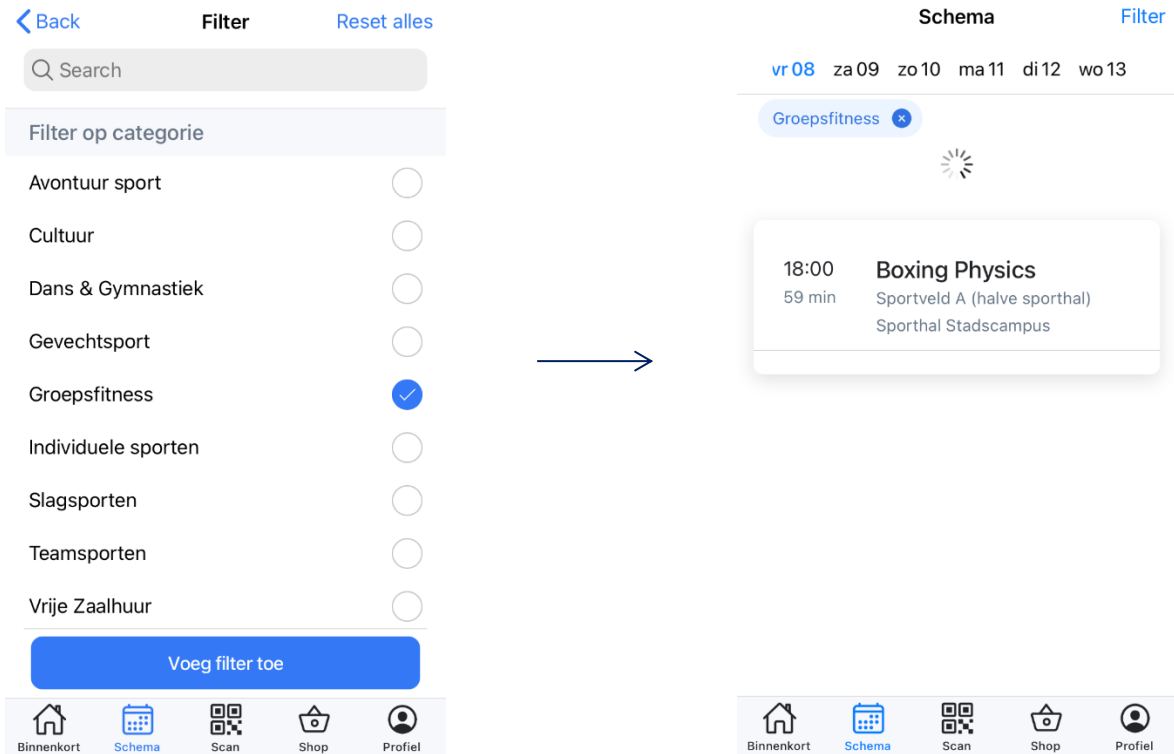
Back Filter Reset alles

Search

Filter op categorie

Avontuur sport

Cultuur

Dans & Gymnastiek

Gevechtsport

Groepsfitness

Individuele sporten

Slagsporten

Teamsporten

Vrije Zaalhuur

Voeg filter toe

Binnenkort Schema Scan Shop Profiel

Schema Filter

vr 08 za 09 zo 10 ma 11 di 12 wo 13

Groepsfitness

18:00
59 min

Boxing Physics
Sportveld A (halve sporthal)
Sporthal Stadscampus

Binnenkort Schema Scan Shop Profiel